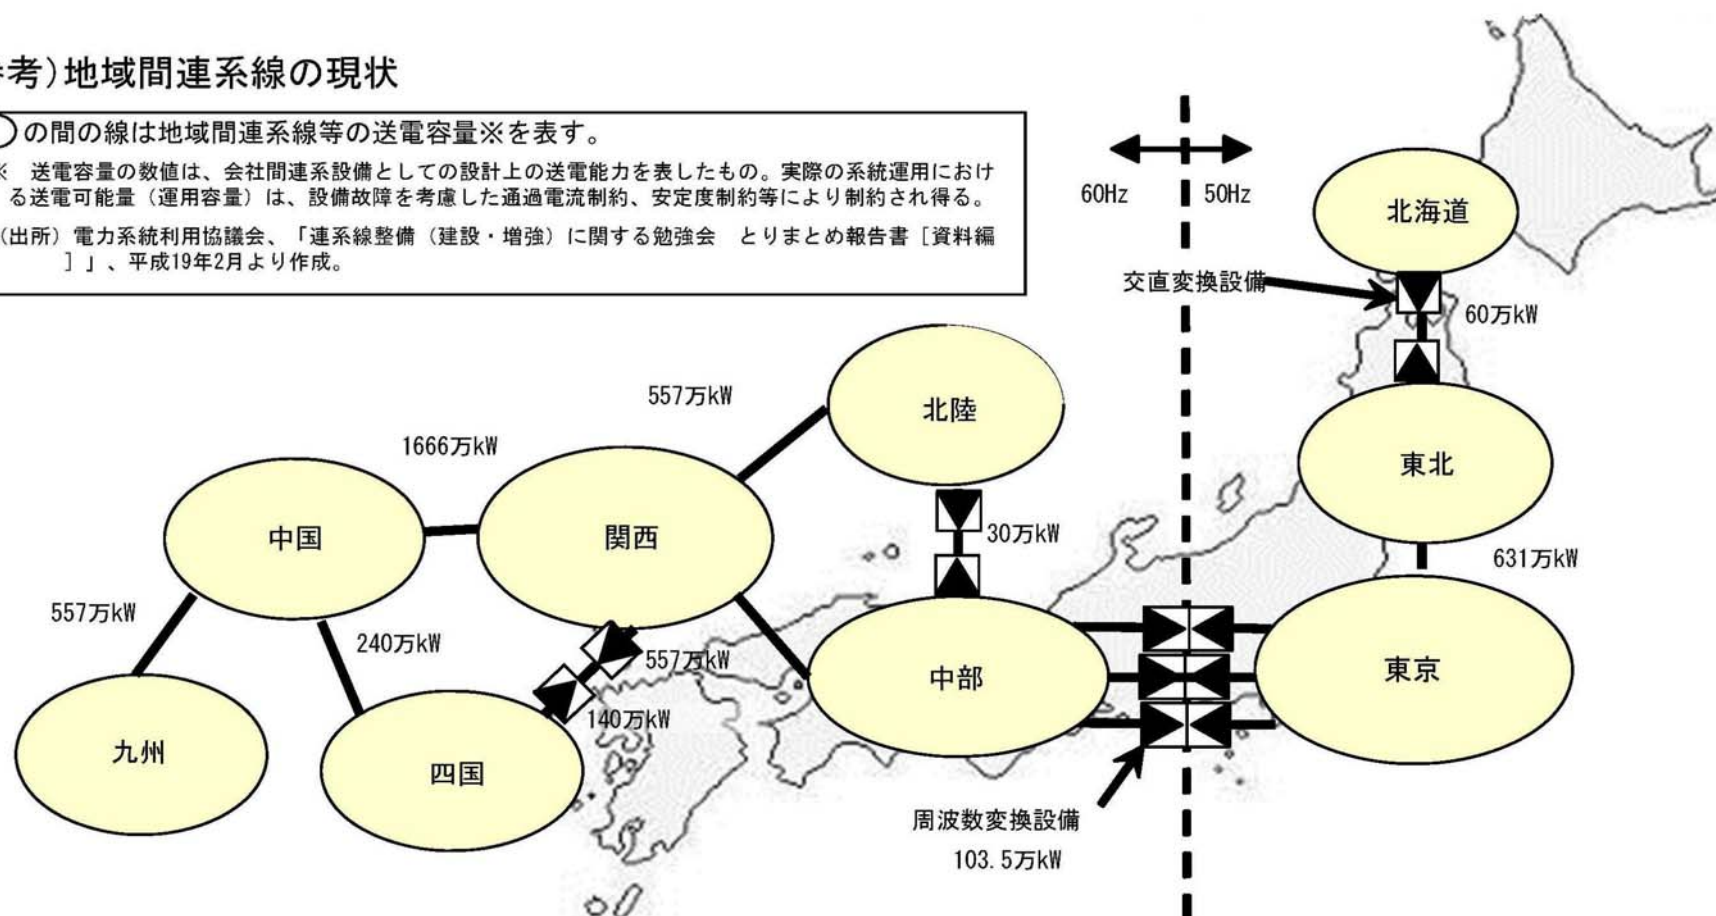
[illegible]考)地域間連系線の現状

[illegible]の間の線は地域間連系線等の送電容量※を表す。

※ 送電容量の数値は、会社間連系設備としての設計上の送電能力を表したもの。実際の系統運用における送電可能量（運用容量）は、設備故障を考慮した通過電流制約、安定度制約等により制約され得る。

(出所) 電力系統利用協議会、「連系線整備（建設・増強）に関する勉強会 とりまとめ報告書［資料編］」、平成19年2月より作成。

60Hz 50Hz

北海道

交直変換設備

60万kW

557万kW

北陸

1666万kW

東北

中国

関西

30万kW

631万kW

557万kW

240万kW

557万kW

中部

東京

140万kW

九州

四国

周波数変換設備

103.5万kW